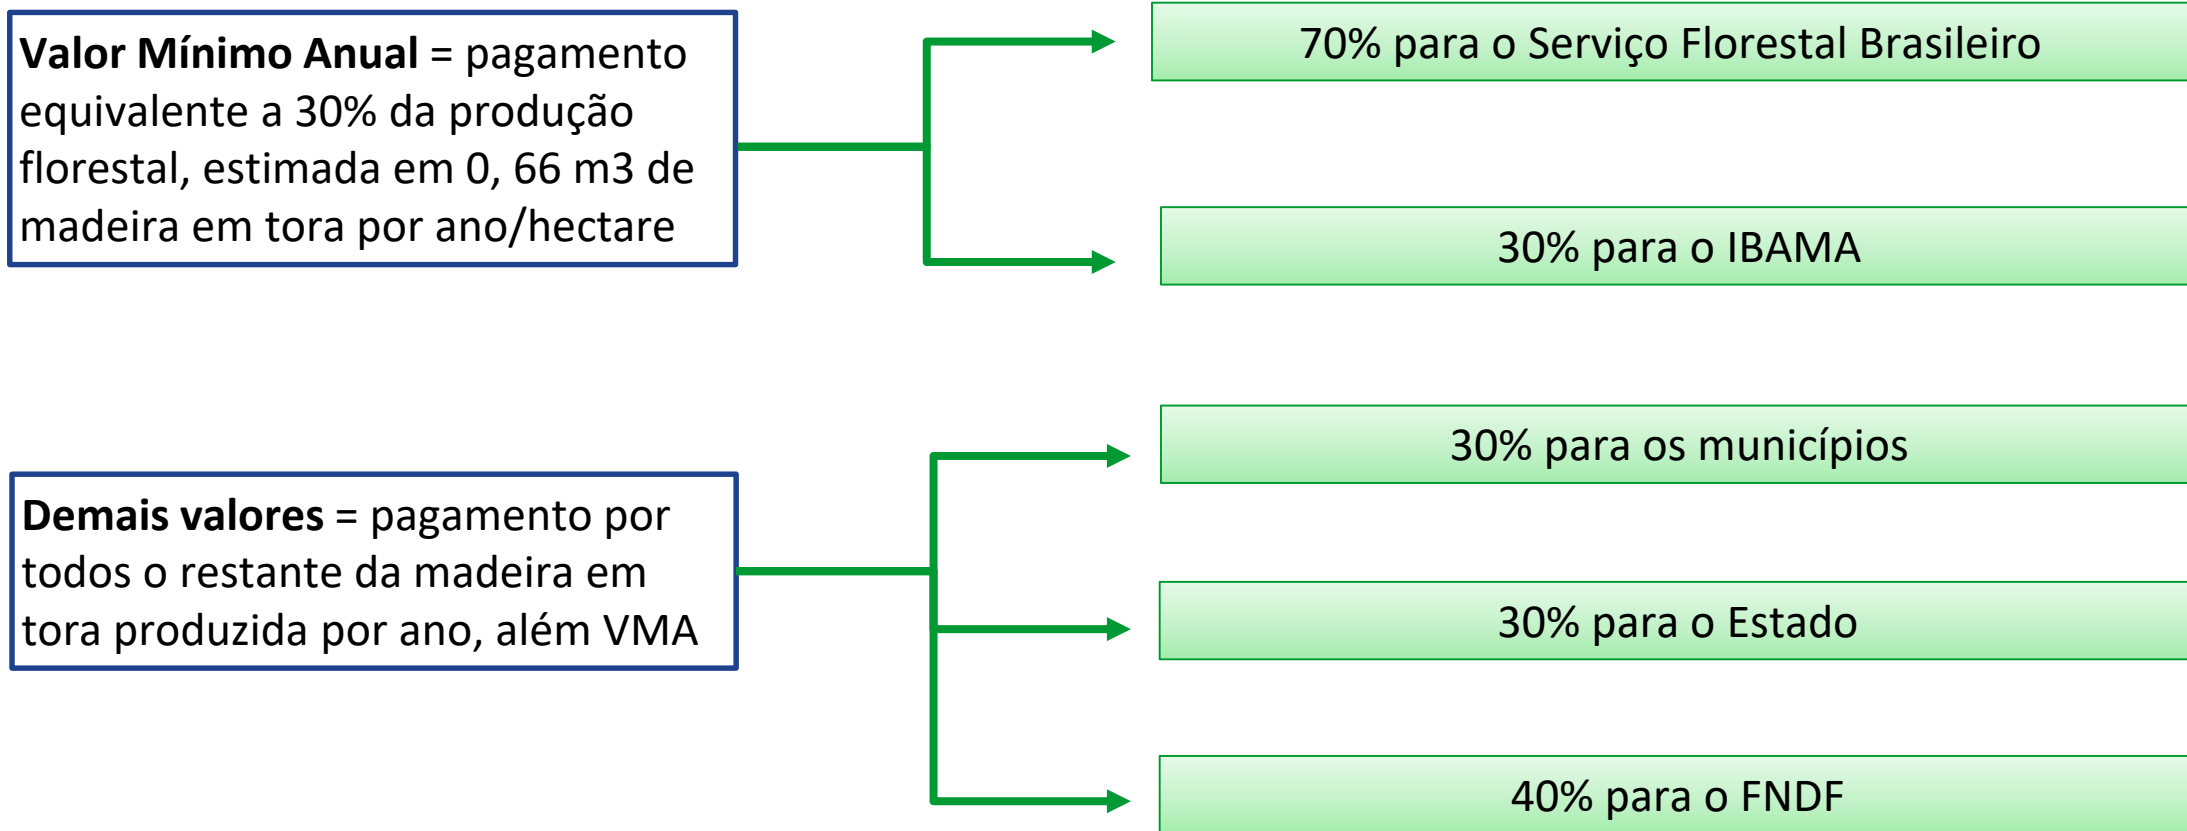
**Valor Mínimo Anual** = pagamento equivalente a 30% da produção florestal, estimada em 0, 66 m3 de madeira em tora por ano/hectare

70% para o Serviço Florestal Brasileiro

30% para o IBAMA

**Demais valores** = pagamento por todos o restante da madeira em tora produzida por ano, além VMA

30% para os municípios

30% para o Estado

40% para o FNDF